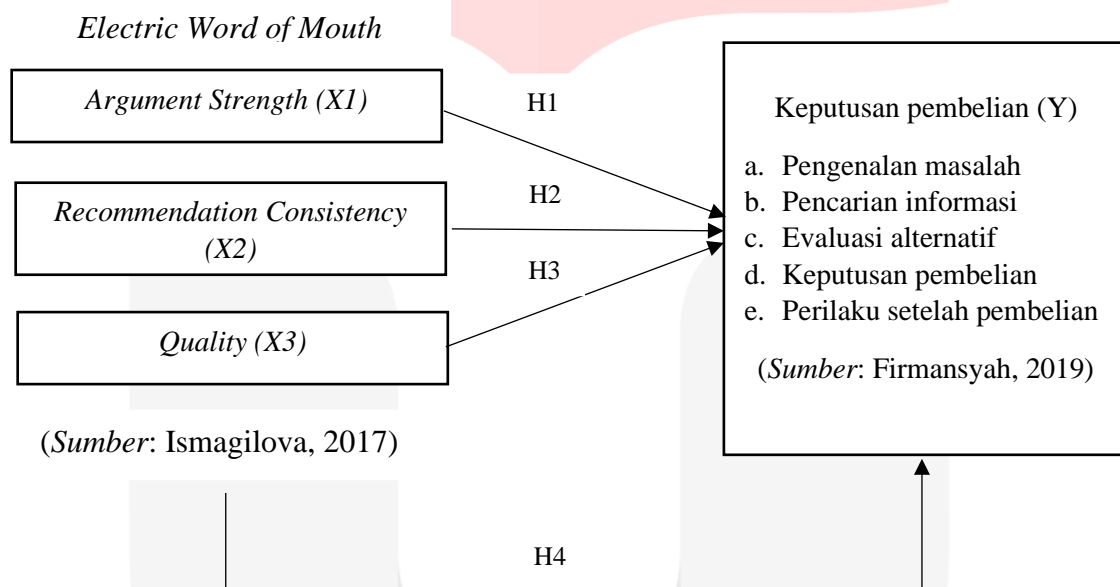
Electric Word of Mouth

Argument Strength (X1)

Recommendation Consistency (X2)

Quality (X3)

(Sumber: Ismagilova, 2017)

H1

H2

H3

H4

Keputusan pembelian (Y)

a. Pengenalan masalah
b. Pencarian informasi
c. Evaluasi alternatif
d. Keputusan pembelian
e. Perilaku setelah pembelian

(Sumber: Firmansyah, 2019)